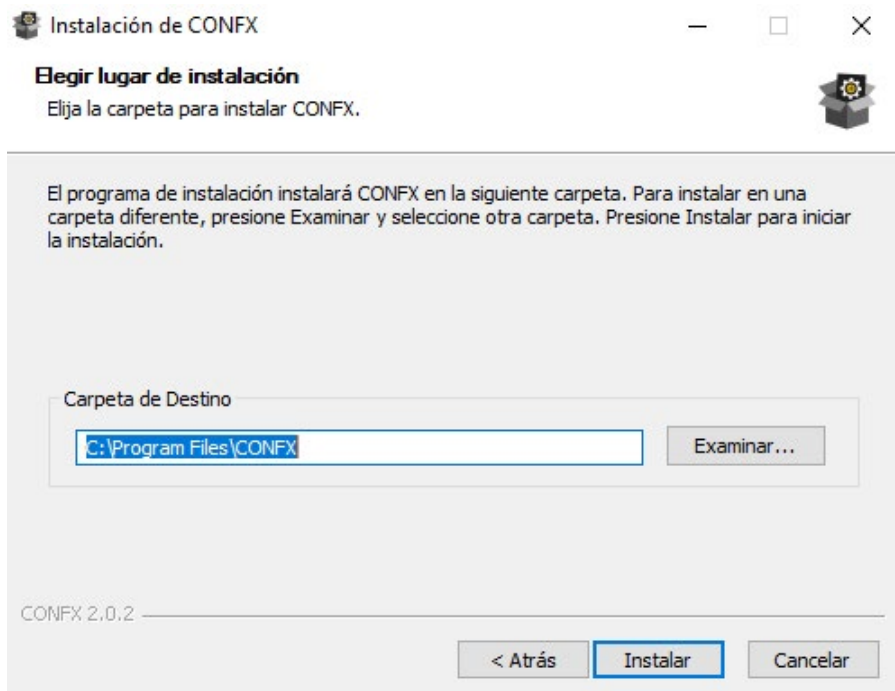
Instalación de CONFX

Elegir lugar de instalación
Elija la carpeta para instalar CONFX.

El programa de instalación instalará CONFX en la siguiente carpeta. Para instalar en una carpeta diferente, presione Examinar y seleccione otra carpeta. Presione Instalar para iniciar la instalación.

Carpeta de Destino

C:\Program Files\CONFX

Examinar...

CONFX 2.0.2

< Atrás

Instalar

Cancelar